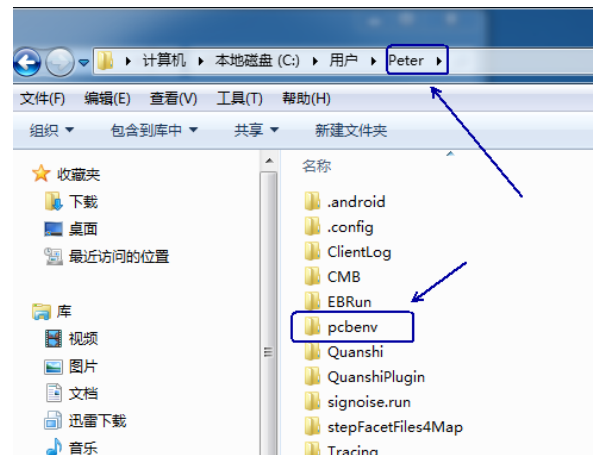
▸ 计算机 ▸ 本地磁盘 (C:) ▸ 用户 ▸ Peter ▸

文件(F) 编辑(E) 查看(V) 工具(T) 帮助(H)

组织 ▾ 包含到库中 ▾ 共享 ▾ 新建文件夹

收藏夹
下载
桌面
最近访问的位置

库
视频
图片
文档
迅雷下载
音乐

名称
.android
.config
ClientLog
CMB
EBRun
pcbenv
Quanshi
QuanshiPlugin
signoise.run
stepFacetFiles4Map
Tracing